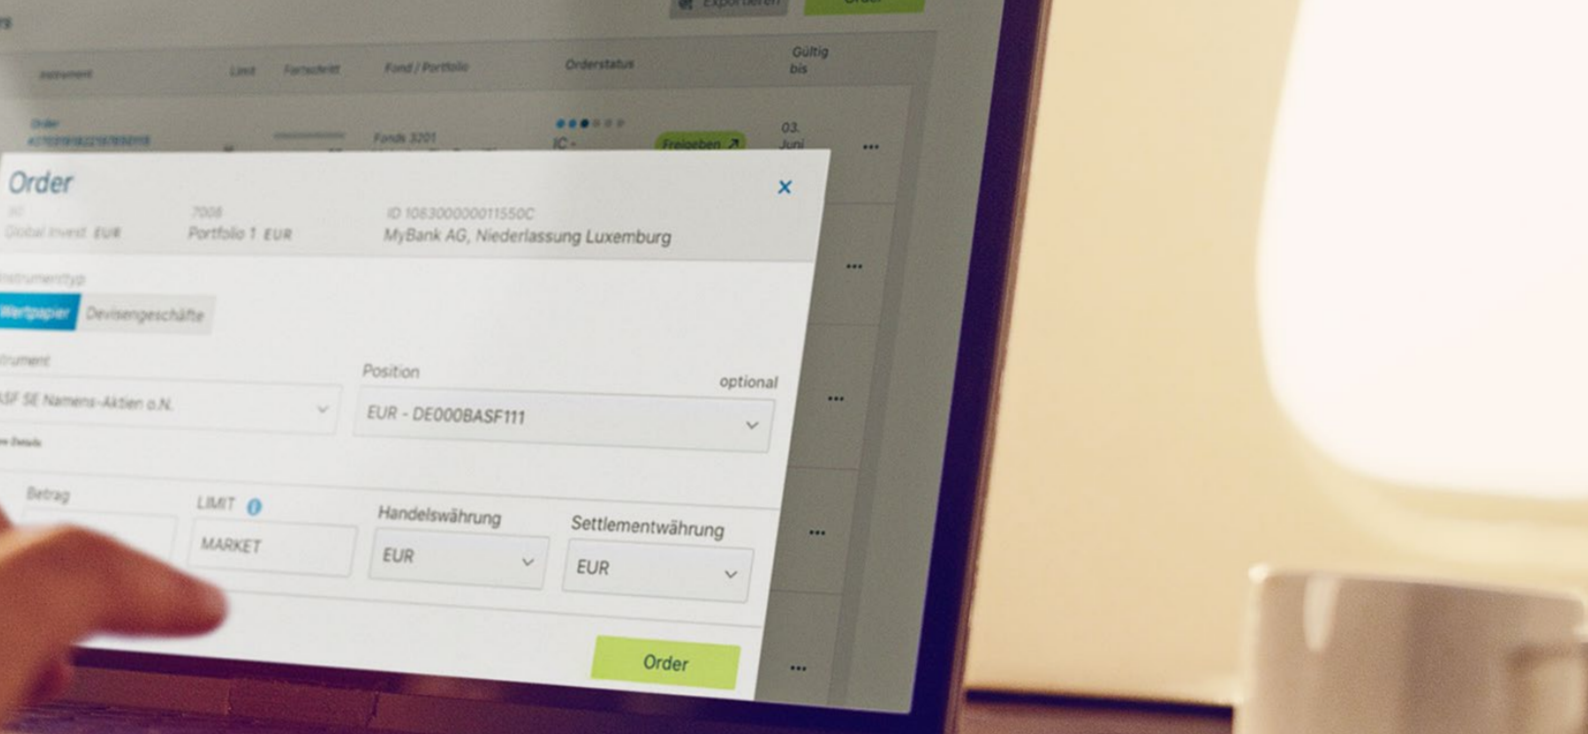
Exportieren

Instrument Limit Fortschritt Fond / Portfolio Orderstatus Gültig bis

Order Fonds 3201 IC - Freigeben 03. Juni

Order ×

Global Invest EUR
7008 Portfolio 1 EUR
ID 108300000011550C MyBank AG, Niederlassung Luxemburg

Instrumenttyp
Wertpapier Devisengeschäfte

Instrument
ASF SE Namens-Aktien o.N.
Details

Position optional
EUR - DE000BASF111

Betrag
LIMIT
MARKET
Handelswährung
EUR
Settlementwährung
EUR

Order